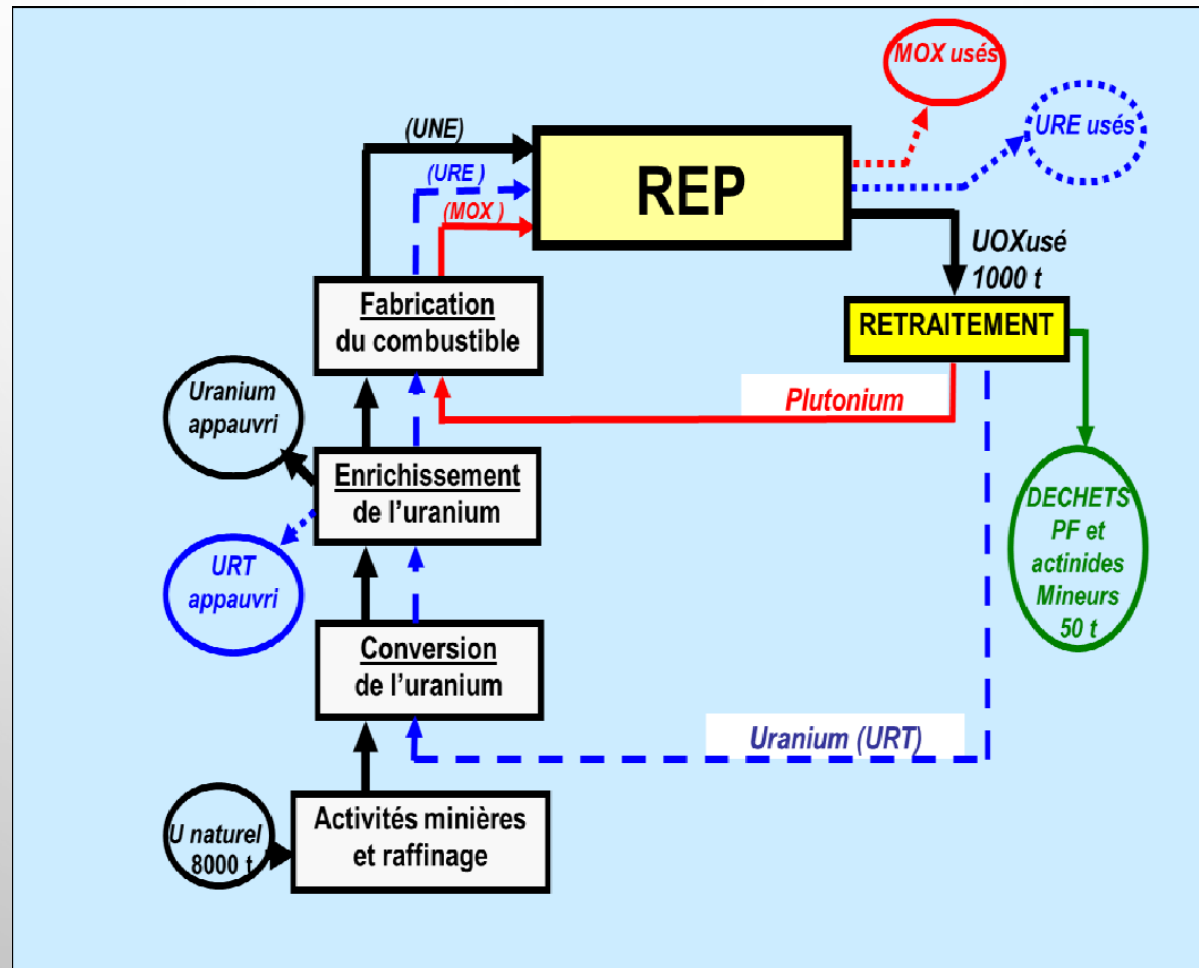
MOX usés

URE usés

(UNE)

(URE )

(MOX )

REP

UOXusé
1000 t

RETRAITEMENT

Fabrication
du combustible

Uranium
appauvri

Plutonium

Enrichissement
de l'uranium

DECHETS
PF et
actinides
Mineurs
50 t

URT
appauvri

Conversion
de l'uranium

Uranium (URT)

U naturel
8000 t

Activités minières
et raffinage